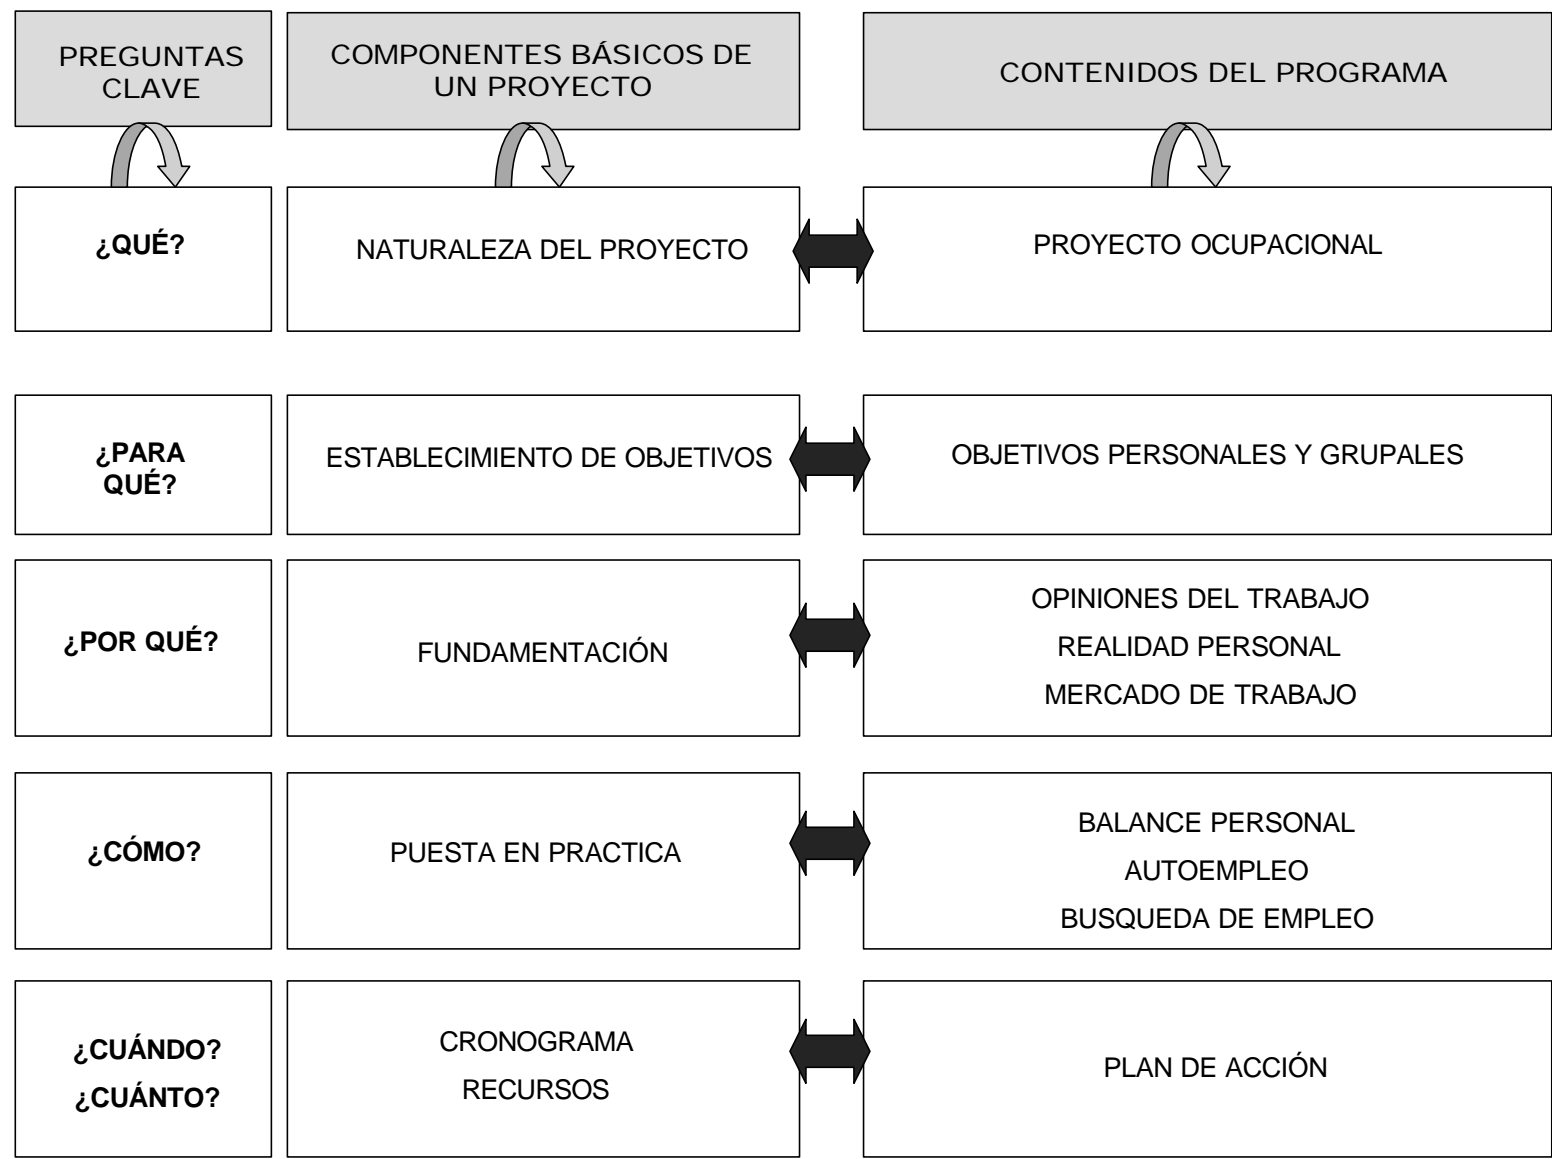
| PREGUNTAS CLAVE | COMPONENTES BÁSICOS DE UN PROYECTO | CONTENIDOS DEL PROGRAMA |
|---|---|---|
| **¿QUÉ?** | NATURALEZA DEL PROYECTO | PROYECTO OCUPACIONAL |
| **¿PARA QUÉ?** | ESTABLECIMIENTO DE OBJETIVOS | OBJETIVOS PERSONALES Y GRUPALES |
| **¿POR QUÉ?** | FUNDAMENTACIÓN | OPINIONES DEL TRABAJO<br>REALIDAD PERSONAL<br>MERCADO DE TRABAJO |
| **¿CÓMO?** | PUESTA EN PRACTICA | BALANCE PERSONAL<br>AUTOEMPLEO<br>BUSQUEDA DE EMPLEO |
| **¿CUÁNDO?**<br>**¿CUÁNTO?** | CRONOGRAMA<br>RECURSOS | PLAN DE ACCIÓN |